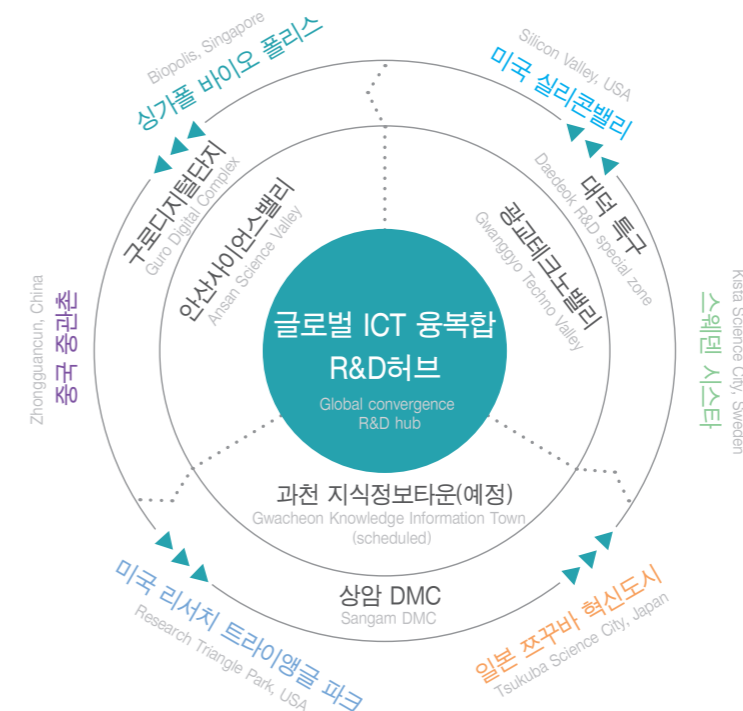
글로벌 ICT 융복합 R&D허브

Global convergence R&D hub

Biopolis, Singapore
싱가폴 바이오 폴리스

Silicon Valley, USA
미국 실리콘밸리

구로디지털단지
Guro Digital Complex

대덕 특구
Daedeok R&D special zone

안산사이언스밸리
Ansan Science Valley

광교테크노밸리
Gwanggyo Techno Valley

Zhongguancun, China
중국 중관촌

Kista Science City, Sweden
스웨덴 시스타

과천 지식정보타운(예정)
Gwacheon Knowledge Information Town (scheduled)

상암 DMC
Sangam DMC

미국 리서치 트라이앵글 파크
Research Triangle Park, USA

일본 쯔꾸바 혁신도시
Tsukuba Science City, Japan